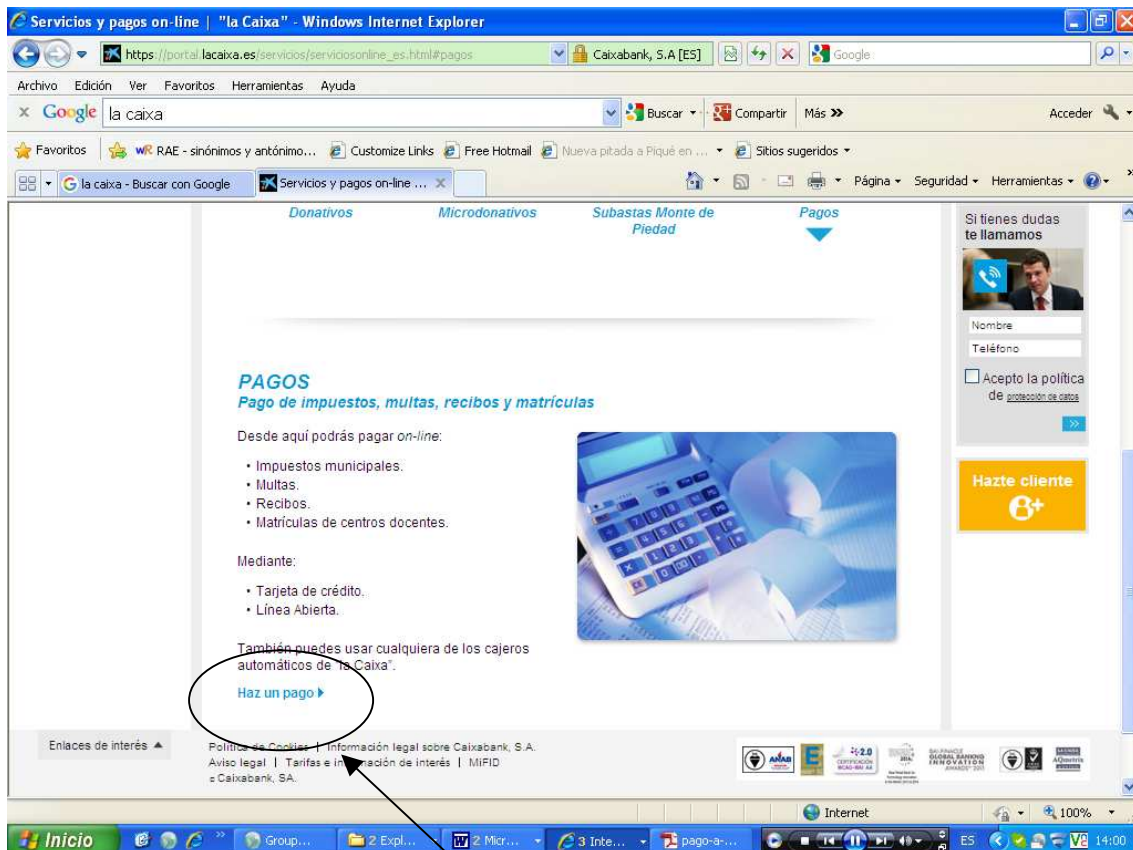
Servicios y pagos on-line | "la Caixa" - Windows Internet Explorer

https://portal.lacaixa.es/servicios/serviciosonline_es.html#pagos
Caixabank, S.A [ES]
Google

Archivo Edición Ver Favoritos Herramientas Ayuda

Google la caixa
Buscar Compartir Más »
Acceder

Favoritos RAE - sinónimos y antónimo... Customize Links Free Hotmail Nueva pitada a Piqué en ... Sitios sugeridos

la caixa - Buscar con Google
Servicios y pagos on-line ...
Página Seguridad Herramientas

Donativos Microdonativos Subastas Monte de Piedad Pagos

Si tienes dudas te llamamos

Nombre
Teléfono
Acepto la política de protección de datos

Hazte cliente

PAGOS
Pago de impuestos, multas, recibos y matrículas

Desde aquí podrás pagar on-line:

• Impuestos municipales.
• Multas.
• Recibos.
• Matrículas de centros docentes.

Mediante:

• Tarjeta de crédito.
• Línea Abierta.

También puedes usar cualquiera de los cajeros automáticos de "la Caixa".

Haz un pago

Enlaces de interés

Política de Cookies | Información legal sobre Caixabank, S.A.
Aviso legal | Tarifas e información de interés | MiFID
© Caixabank, SA.

Internet
100%

Inicio Group... 2 Expl... 2 Micr... 3 Inte... pago-a-... ES 14:00